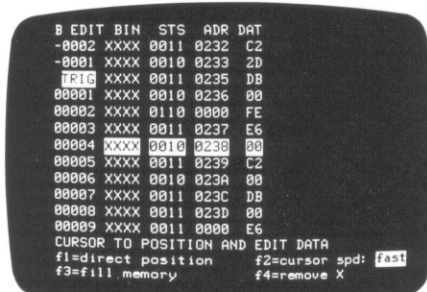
| B EDIT | BIN | STS | ADR | DAT |
|---|---|---|---|---|
| -0002 | XXXX | 0011 | 0232 | C2 |
| -0001 | XXXX | 0010 | 0233 | 2D |
| TRIG | XXXX | 0011 | 0235 | DB |
| 00001 | XXXX | 0010 | 0236 | 00 |
| 00002 | XXXX | 0110 | 0000 | FE |
| 00003 | XXXX | 0011 | 0237 | E6 |
| 00004 | XXXX | 0010 | 0238 | 00 |
| 00005 | XXXX | 0011 | 0239 | C2 |
| 00006 | XXXX | 0010 | 023A | 00 |
| 00007 | XXXX | 0011 | 023C | DB |
| 00008 | XXXX | 0011 | 023D | 00 |
| 00009 | XXXX | 0011 | 0000 | E6 |

CURSOR TO POSITION AND EDIT DATA
f1=direct position f2=cursor spd: fast
f3=fill memory f4=remove X